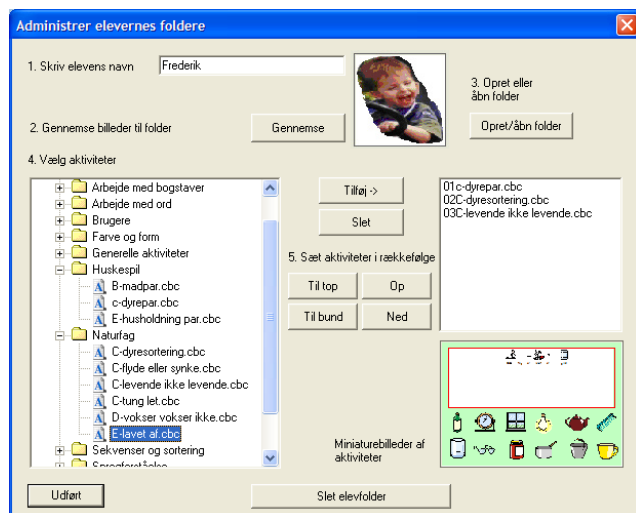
Administrer elevernes foldere

1. Skriv elevens navn Frederik

3. Opret eller åbn folder

2. Gennemse billeder til folder

Gennemse

Opret/åbn folder

4. Vælg aktiviteter

Arbejde med bogstaver
Arbejde med ord
Brugere
Farve og form
Generelle aktiviteter
Huskespil
B-madpar.cbc
c-dyrepar.cbc
E-husholdning par.cbc
Naturfag
C-dyresortering.cbc
C-flyde eller synke.cbc
C-levende ikke levende.cbc
C-tung let.cbc
D-vokser vokser ikke.cbc
E-lavet af.cbc
Sekvenser og sortering
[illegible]

Tilføj ->

Slet

5. Sæt aktiviteter i rækkefølge

Til top

Op

Til bund

Ned

01c-dyrepar.cbc
02C-dyresortering.cbc
03C-levende ikke levende.cbc

Miniaturebilleder af aktiviteter

Udført

Slet elevfolder